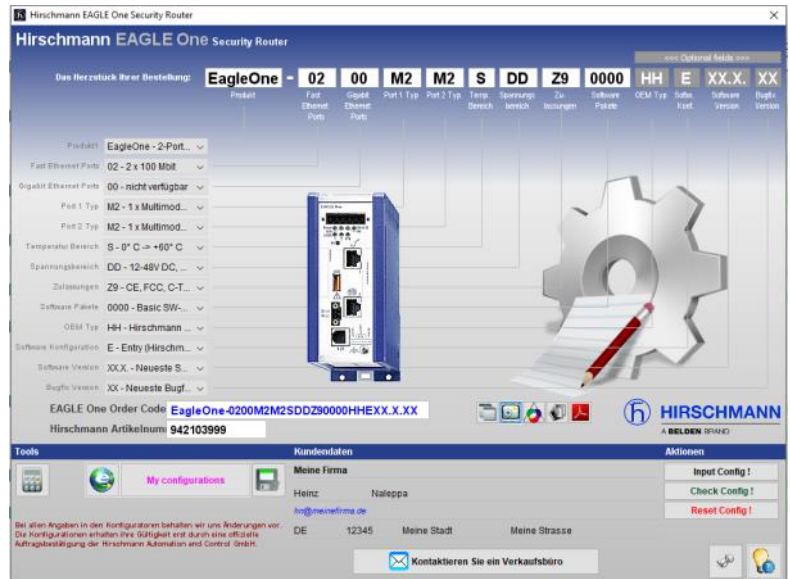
Hirschmann EAGLE One Security Router

Hirschmann EAGLE One Security Router

<<< Optional fields >>>

Das Herzstück Ihrer Bestellung: EagleOne - 02 00 M2 M2 S DD Z9 0000 HH E XX.X. XX

Produkt | Fast Ethernet Ports | Gigabit Ethernet Ports | Port 1 Typ | Port 2 Typ | Temp. Bereich | Spannungsbereich | Zulassungen | Software Pakete | OEM Typ | Softw. Konf. | Software Version | Bugfix Version

Produkt EagleOne - 2-Port...
Fast Ethernet Ports 02 - 2 x 100 Mbit
Gigabit Ethernet Ports 00 - nicht verfügbar
Port 1 Typ M2 - 1 x Multimod...
Port 2 Typ M2 - 1 x Multimod...
Temperatur Bereich S - 0° C -> +60° C
Spannungsbereich DD - 12-48V DC, ...
Zulassungen Z9 - CE, FCC, C-T...
Software Pakete 0000 - Basic SW-...
OEM Typ HH - Hirschmann ...
Software Konfiguration E - Entry (Hirschm...
Software Version XX.X. - Neueste S...
Bugfix Version XX - Neueste Bugf...

EAGLE One Order Code EagleOne-0200M2M2SDDZ90000HHEXX.X.XX
Hirschmann Artikelnum 942103999

HIRSCHMANN
A BELDEN BRAND

Tools

My configurations

Bei allen Angaben in den Konfiguratoren behalten wir uns Änderungen vor. Die Konfigurationen erhalten ihre Gültigkeit erst durch eine offizielle Auftragsbestätigung der Hirschmann Automation and Control GmbH.

Kundendaten

Meine Firma
Heinz Naleppa
hn@meinefirma.de
DE 12345 Meine Stadt Meine Strasse

Kontaktieren Sie ein Verkaufsbüro

Aktionen

Input Config !
Check Config !
Reset Config !